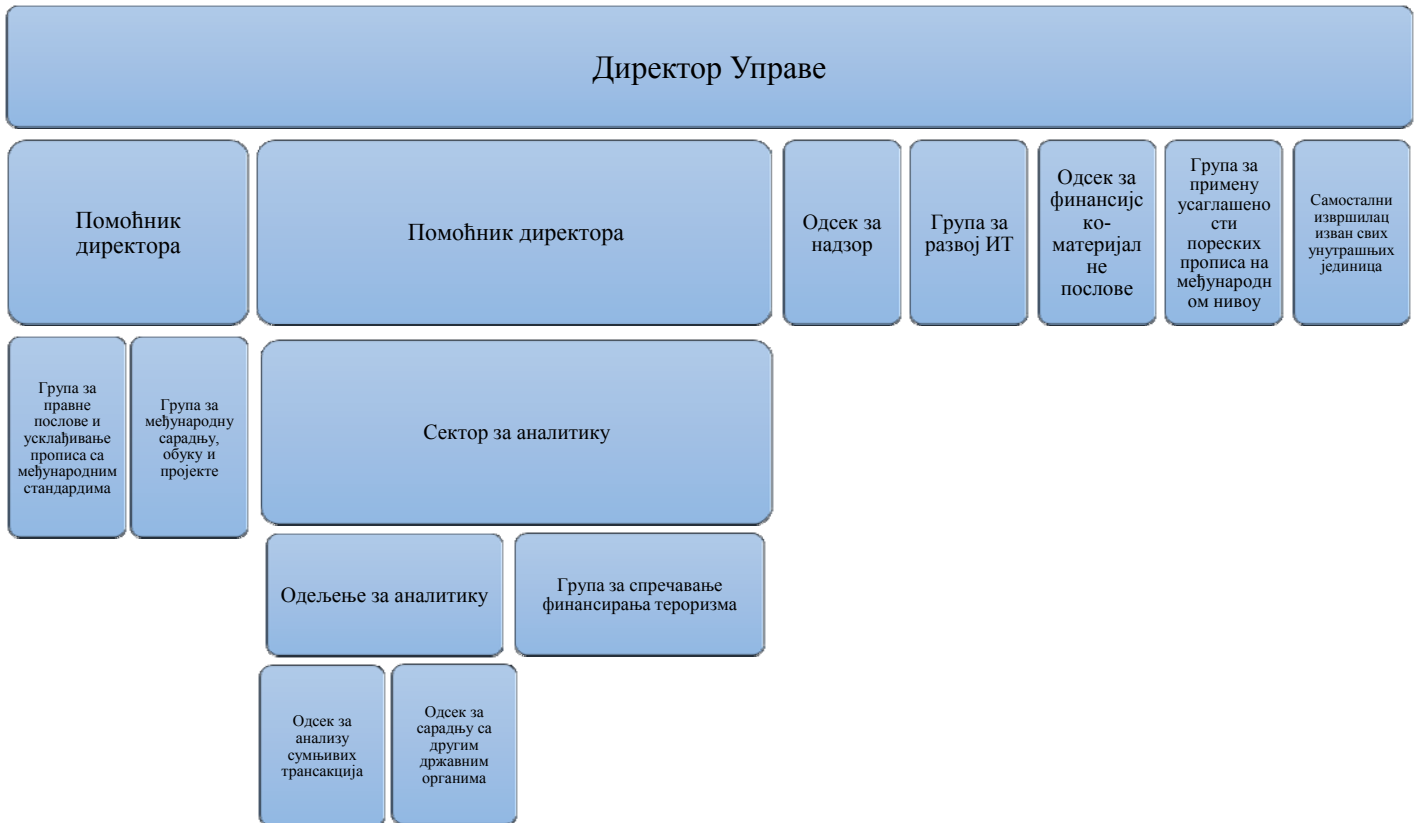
Директор Управе

Помоћник директора

Помоћник директора

Одсек за надзор

Група за развој ИТ

Одсек за финансијско-материјалне послове

Група за примену усаглашености пореских прописа на међународном нивоу

Самостални извршилац изван свих унутрашњих јединица

Група за правне послове и усклађивање прописа са међународним стандардима

Група за међународну сарадњу, обуку и пројекте

Сектор за аналитику

Одељење за аналитику

Група за спречавање финансирања тероризма

Одсек за анализу сумњивих трансакција

Одсек за сарадњу са другим државним органима